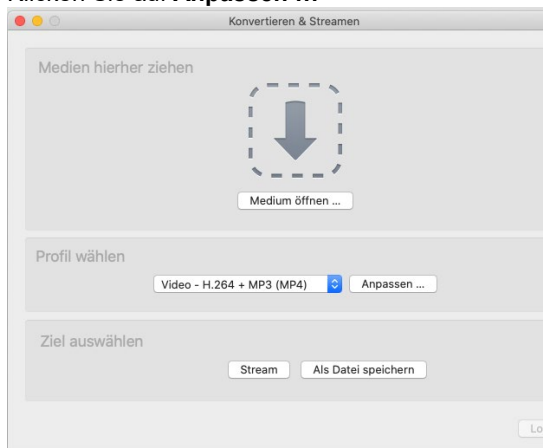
Klicken Sie auf Anpassen ...

Konvertieren & Streamen

Medien hierher ziehen

Medium öffnen ...

Profil wählen

Video - H.264 + MP3 (MP4)

Anpassen ...

Ziel auswählen

Stream

Als Datei speichern

Lo